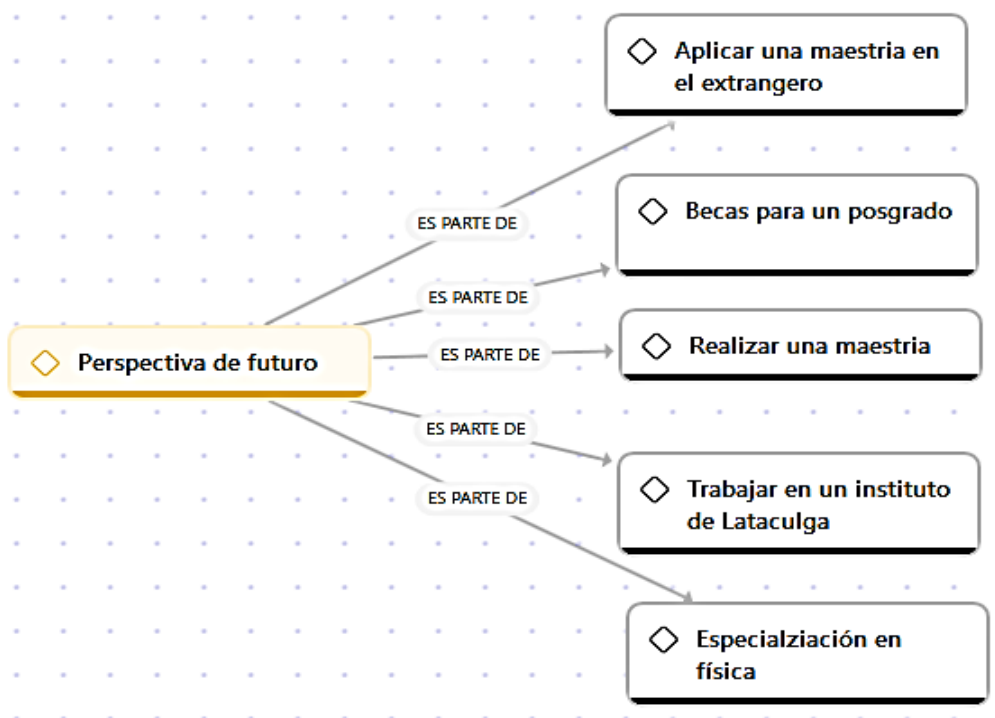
Perspectiva de futuro

ES PARTE DE

Aplicar una maestria en el extrangero

ES PARTE DE

Becas para un posgrado

ES PARTE DE

Realizar una maestria

ES PARTE DE

Trabajar en un instituto de Lataculga

ES PARTE DE

Especialziación en física